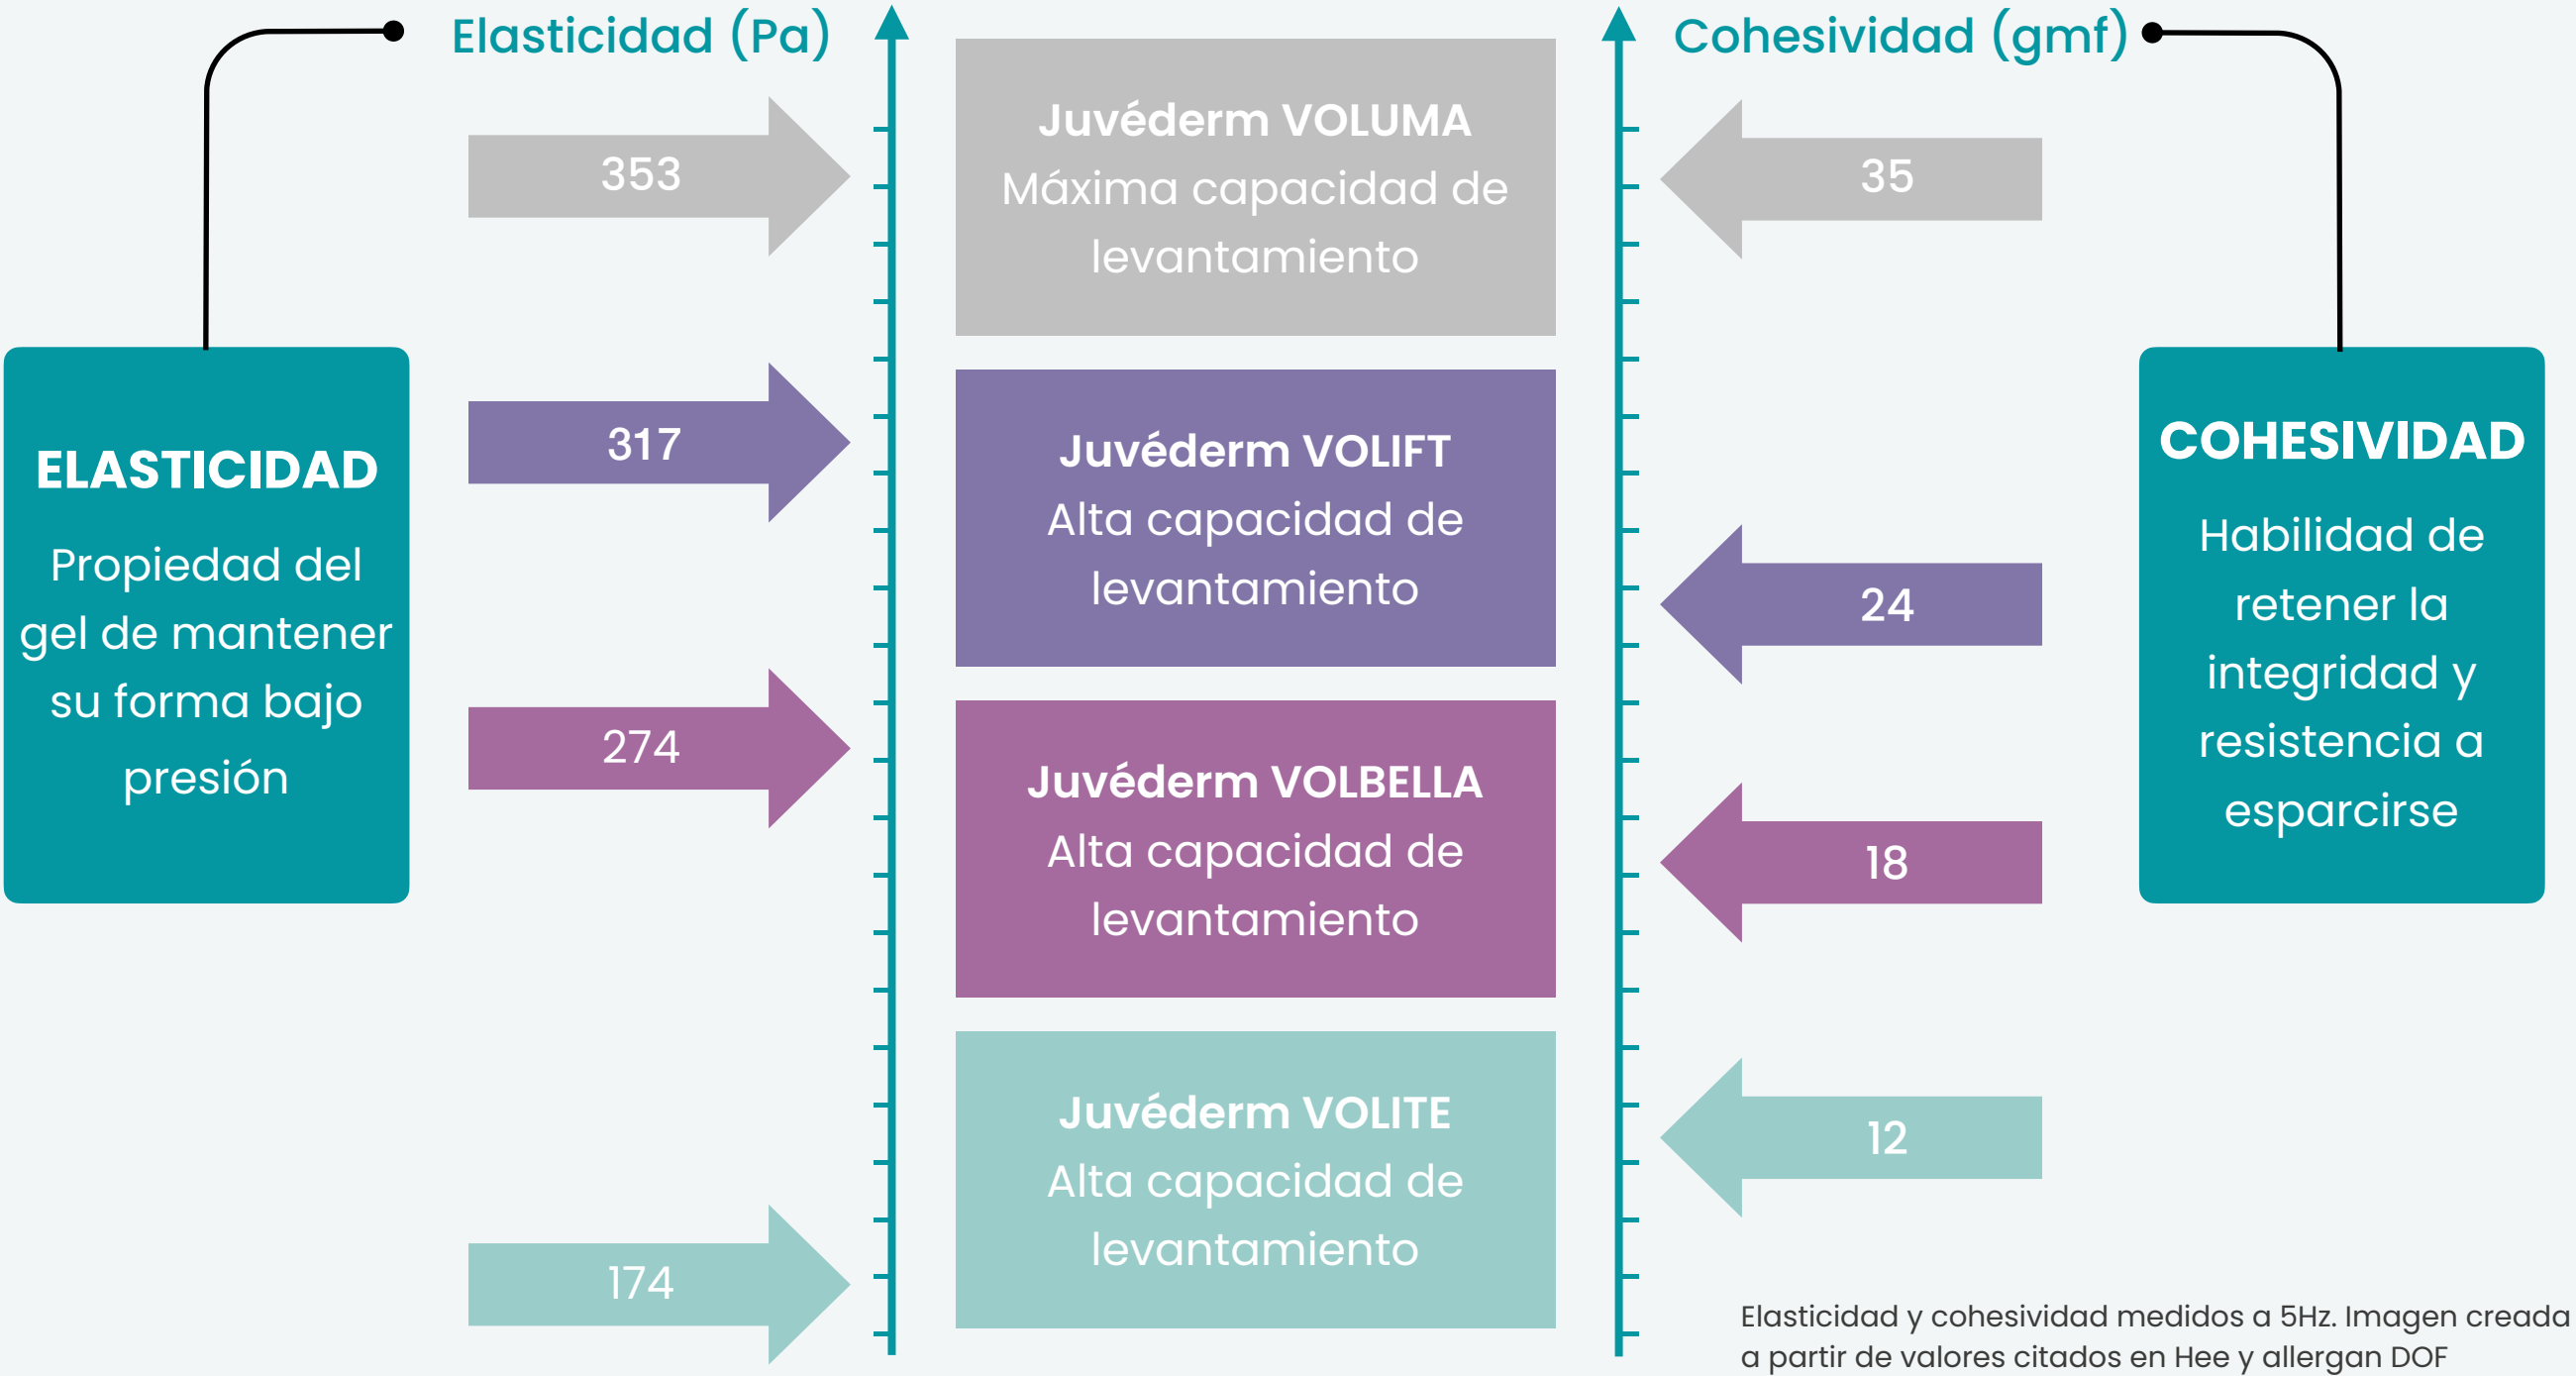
Elasticidad (Pa)

Cohesividad (gmf)

ELASTICIDAD

Propiedad del gel de mantener su forma bajo presión

353

317

274

174

Juvéderm VOLUMA
Máxima capacidad de levantamiento

Juvéderm VOLIFT
Alta capacidad de levantamiento

Juvéderm VOLBELLA
Alta capacidad de levantamiento

Juvéderm VOLITE
Alta capacidad de levantamiento

35

24

18

12

COHESIVIDAD

Habilidad de retener la integridad y resistencia a esparcirse

Elasticidad y cohesividad medidos a 5Hz. Imagen creada a partir de valores citados en Hee y allergan DOF